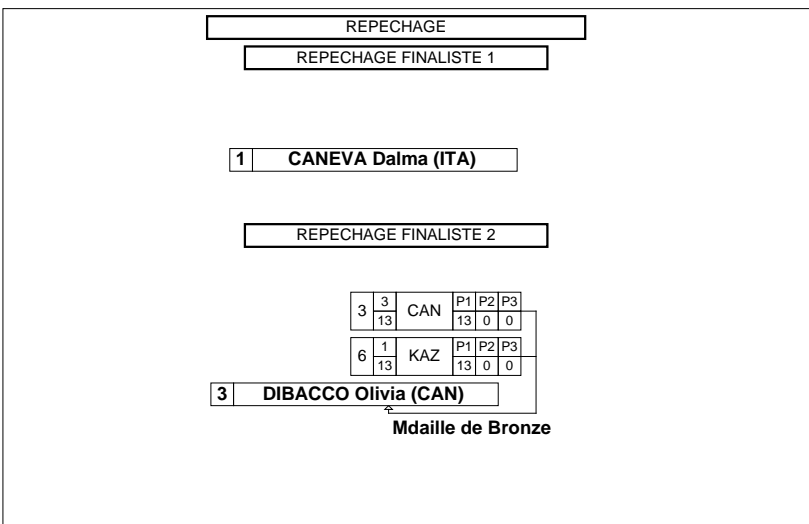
REPECHAGE

REPECHAGE FINALISTE 1

1 CANEVA Dalma (ITA)

REPECHAGE FINALISTE 2

| 3 | $\frac{3}{13}$ | CAN | P1 | P2 | P3 |
|---|---|---|---|---|---|
| | | | 13 | 0 | 0 |

| 6 | $\frac{1}{13}$ | KAZ | P1 | P2 | P3 |
|---|---|---|---|---|---|
| | | | 13 | 0 | 0 |

3 DIBACCO Olivia (CAN)

Mdaille de Bronze